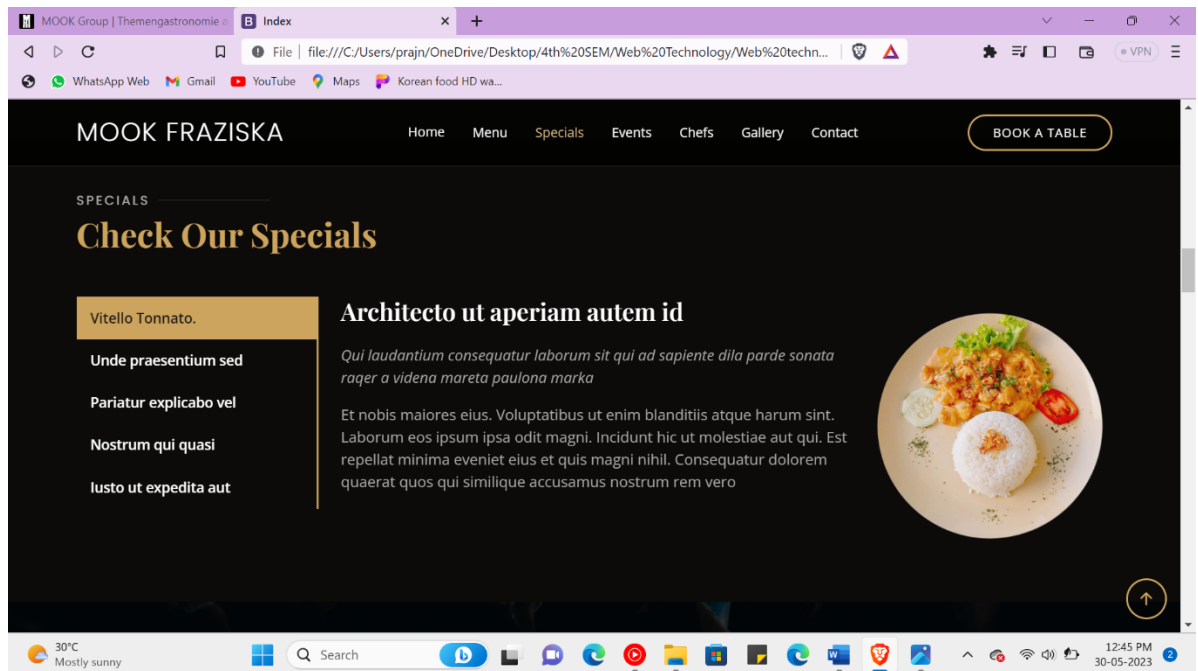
MOOK Group | Themengastronomie | Index

File | file:///C:/Users/prajn/OneDrive/Desktop/4th%20SEM/Web%20Technology/Web%20techn...

VPN

WhatsApp Web Gmail YouTube Maps Korean food HD wa...

MOOK FRAZISKA

Home Menu Specials Events Chefs Gallery Contact

BOOK A TABLE

SPECIALS

Check Our Specials

Vitello Tonnato.

Unde praesentium sed

Pariatur explicabo vel

Nostrum qui quasi

Iusto ut expedita aut

Architecto ut aperiam autem id

Qui laudantium consequatur laborum sit qui ad sapiente dila parde sonata raqer a videna mareta paulona marka

Et nobis maiores eius. Voluptatibus ut enim blanditiis atque harum sint. Laborum eos ipsum ipsa odit magni. Incidunt hic ut molestiae aut qui. Est repellat minima eveniet eius et quis magni nihil. Consequatur dolorem quaerat quos qui similique accusamus nostrum rem vero

30°C
Mostly sunny

Search

12:45 PM
30-05-2023